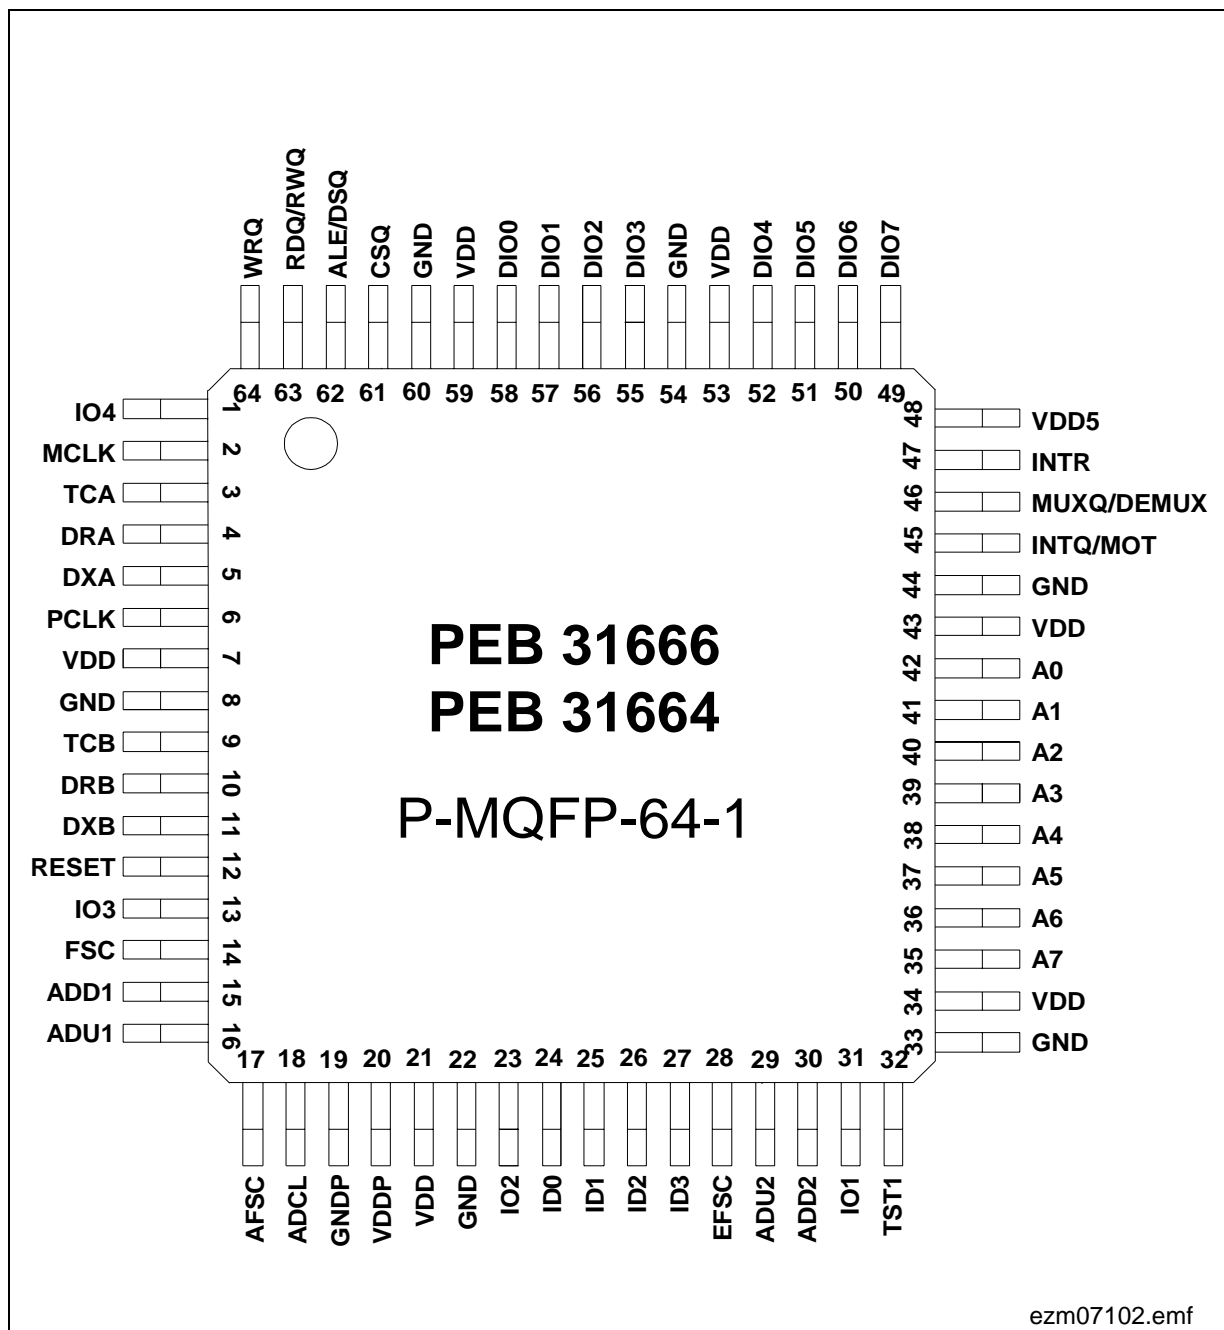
WRQ RDQ/RWQ ALE/DSQ CSQ GND VDD DIO0 DIO1 DIO2 DIO3 GND VDD DIO4 DIO5 DIO6 DIO7

64 63 62 61 60 59 58 57 56 55 54 53 52 51 50 49

IO4 1
MCLK 2
TCA 3
DRA 4
DXA 5
PCLK 6
VDD 7
GND 8
TCB 9
DRB 10
DXB 11
RESET 12
IO3 13
FSC 14
ADD1 15
ADU1 16

48 VDD5
47 INTR
46 MUXQ/DEMUX
45 INTQ/MOT
44 GND
43 VDD
42 A0
41 A1
40 A2
39 A3
38 A4
37 A5
36 A6
35 A7
34 VDD
33 GND

PEB 31666
PEB 31664

P-MQFP-64-1

17 18 19 20 21 22 23 24 25 26 27 28 29 30 31 32

AFSC ADCL GNDP VDDP VDD GND IO2 ID0 ID1 ID2 ID3 EFSC ADU2 ADD2 IO1 TST1

ezm07102.emf